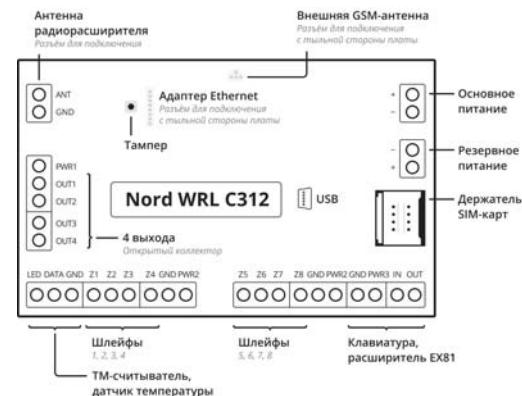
Антенна радиорасширителя
Разъём для подключения

Внешняя GSM-антенна
Разъём для подключения с тыльной стороны платы

ANT
GND

Адаптер Ethernet
Разъём для подключения с тыльной стороны платы

Тампер

+
-
Основное питание

-
+
Резервное питание

PWR1
OUT1
OUT2
OUT3
OUT4

Nord WRL C312

USB

Держатель SIM-карт

4 выхода
Открытый коллектор

LED DATA GND Z1 Z2 Z3 Z4 GND PWR2

Z5 Z6 Z7 Z8 GND PWR2 GND PWR3 IN OUT

Шлейфы
1, 2, 3, 4

Шлейфы
5, 6, 7, 8

Клавиатура, расширитель EX81

ТМ-считыватель, датчик температуры